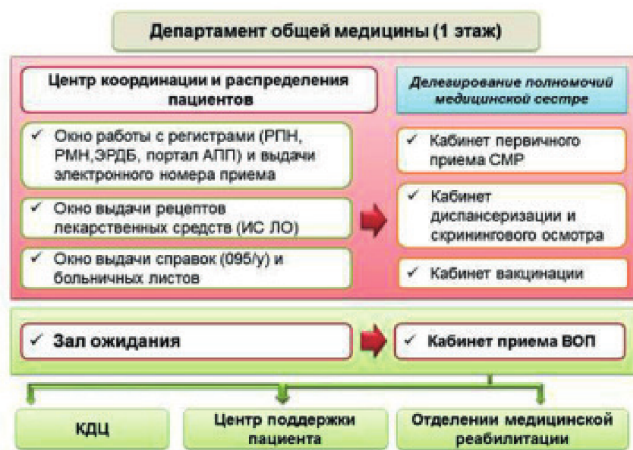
Департамент общей медицины (1 этаж)

Центр координации и распределения пациентов

Делегирование полномочий медицинской сестре

✓ Окно работы с регистрами (РПН, РМН,ЭРДБ, портал АПП) и выдачи электронного номера приема

✓ Окно выдачи рецептов лекарственных средств (ИС ЛО)

✓ Окно выдачи справок (095/у) и больничных листов

✓ Кабинет первичного приема СМР

✓ Кабинет диспансеризации и скринингового осмотра

✓ Кабинет вакцинации

✓ Зал ожидания

✓ Кабинет приема ВОП

КДЦ

Центр поддержки пациента

Отделении медицинской реабилитации